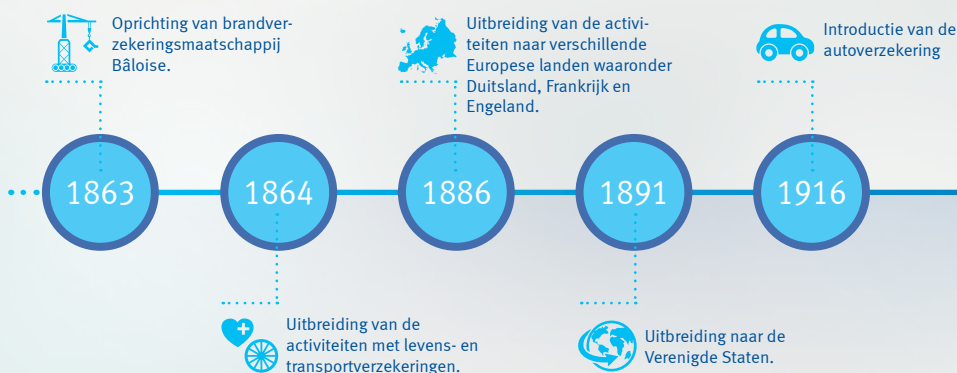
Oprichting van brandverzekeringsmaatschappij Bâloise.

Uitbreiding van de activiteiten naar verschillende Europese landen waaronder Duitsland, Frankrijk en Engeland.

Introductie van de autoverzekering

1863

1864

1886

1891

1916

Uitbreiding van de activiteiten met levens- en transportverzekeringen.

Uitbreiding naar de Verenigde Staten.